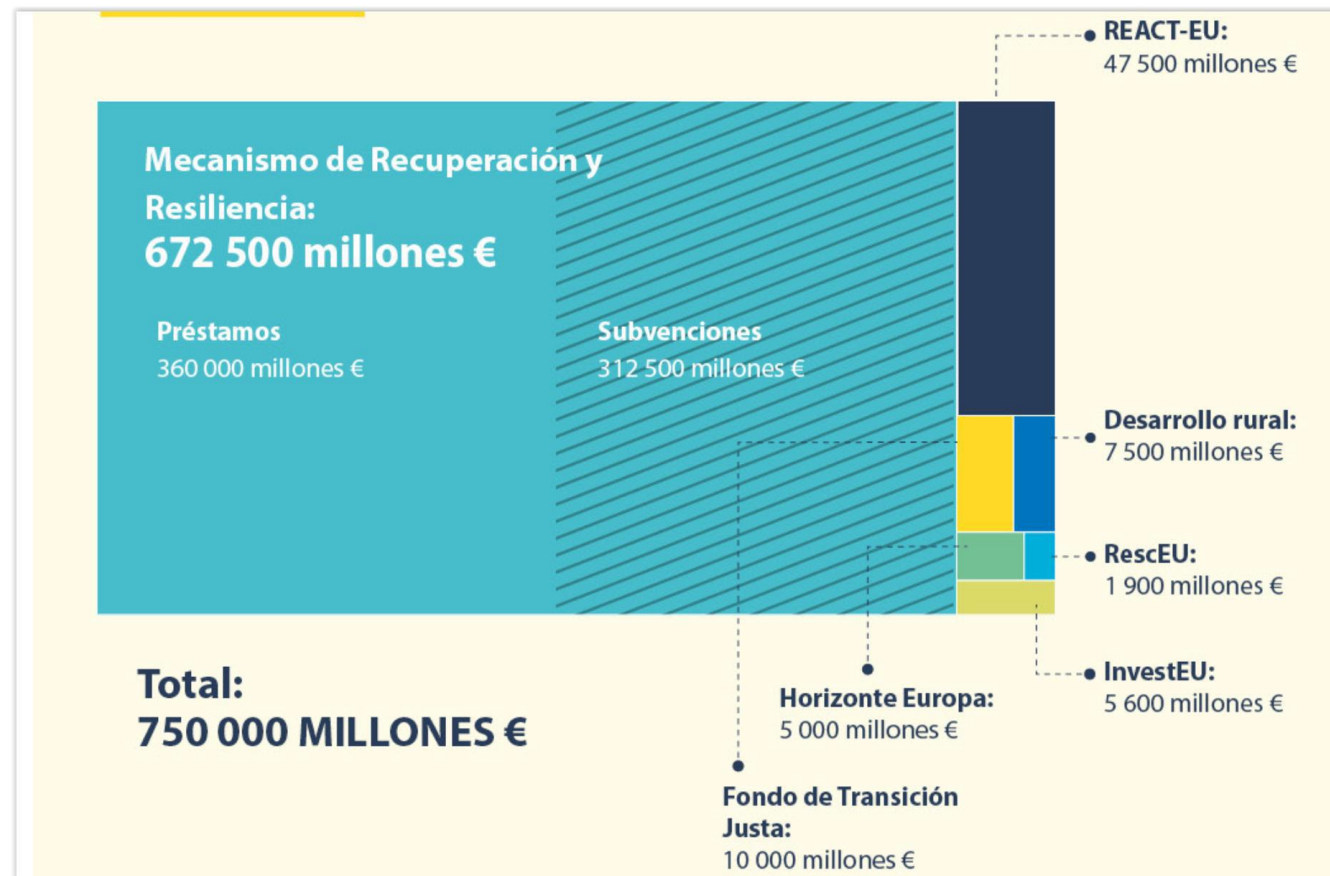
REACT-EU:
47 500 millones €

Mecanismo de Recuperación y Resiliencia:
672 500 millones €

Préstamos
360 000 millones €

Subvenciones
312 500 millones €

Desarrollo rural:
7 500 millones €

RescEU:
1 900 millones €

InvestEU:
5 600 millones €

Total:
750 000 MILLONES €

Horizonte Europa:
5 000 millones €

Fondo de Transición Justa:
10 000 millones €